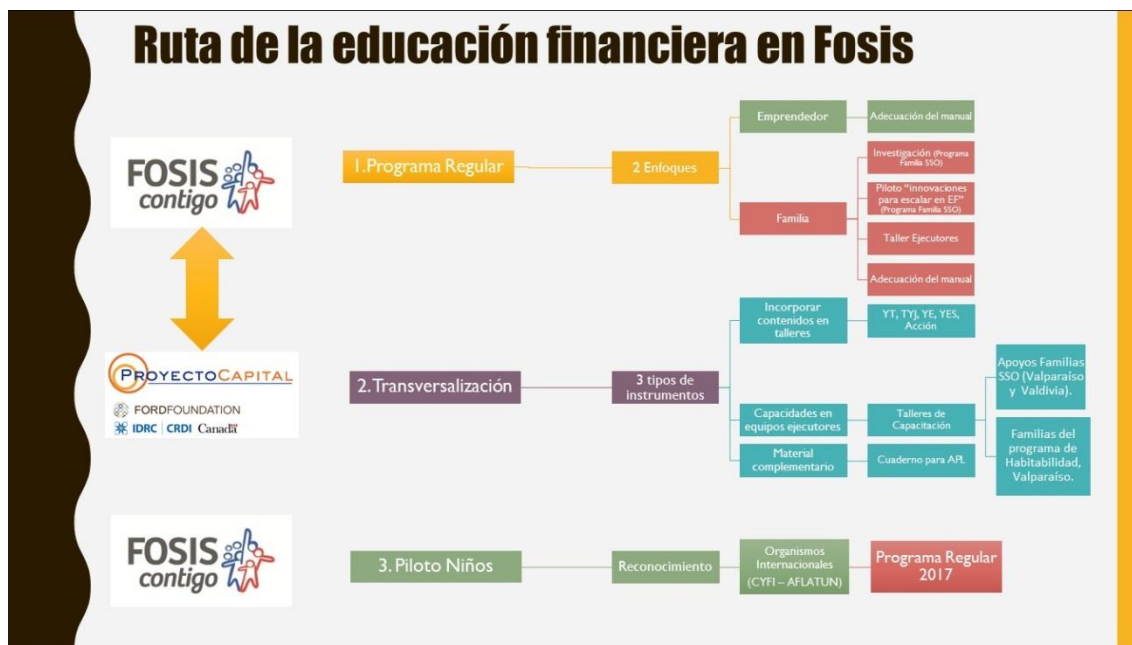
Ruta de la educación financiera en Fosis

FOSIS contigo

PROYECTOCAPITAL
FORDFOUNDATION
IDRC | CRDI Canada

FOSIS contigo

1. Programa Regular
2 Enfoques
Emprendedor
Adecuación del manual
Familia
Investigación (Programa Familia SSO)
Piloto "innovaciones para escalar en EF" (Programa Familia SSO)
Taller Ejecutores
Adecuación del manual

2. Transversalización
3 tipos de instrumentos
Incorporar contenidos en talleres
YT, TYJ, YE, YES, Acción
Capacidades en equipos ejecutores
Talleres de Capacitación
Apoyos Familias SSO (Valparaíso y Valdivia).
Familias del programa de Habitabilidad, Valparaíso.
Material complementario
Cuaderno para APL

3. Piloto Niños
Reconocimiento
Organismos Internacionales (CYFI – AFLATUN)
Programa Regular 2017